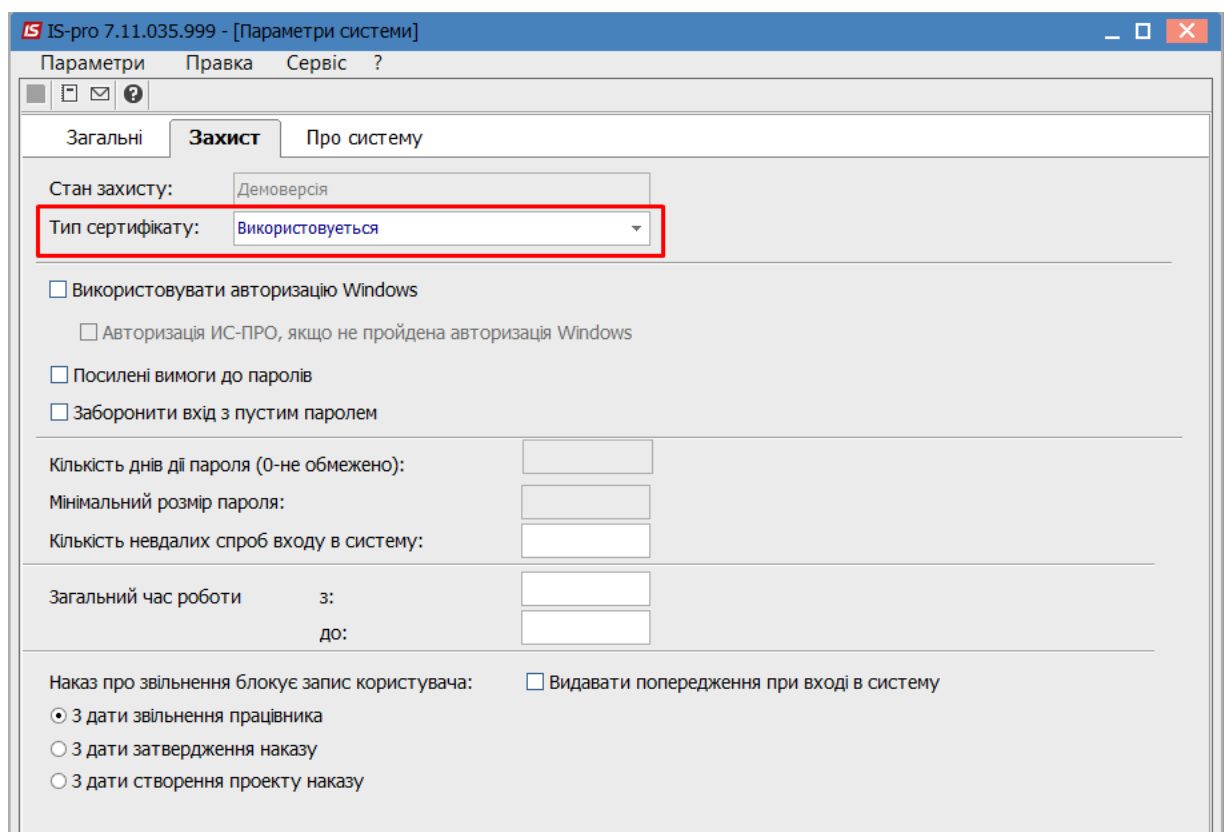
IS IS-pro 7.11.035.999 - [Параметри системи]

Параметри Правка Сервіс ?

Загальні Захист Про систему

Стан захисту: Демоверсія

Тип сертифікату: Використовуеться

☐ Використовувати авторизацію Windows

☐ Авторизація ИС-ПРО, якщо не пройдена авторизація Windows

☐ Посилені вимоги до паролів

☐ Заборонити вхід з пустим паролем

Кількість днів дії пароля (0-не обмежено):

Мінімальний розмір пароля:

Кількість невдалих спроб входу в систему:

Загальний час роботи з:

до:

Наказ про звільнення блокує запис користувача:

☐ Видавати попередження при вході в систему

З дати звільнення працівника

З дати затвердження наказу

З дати створення проекту наказу